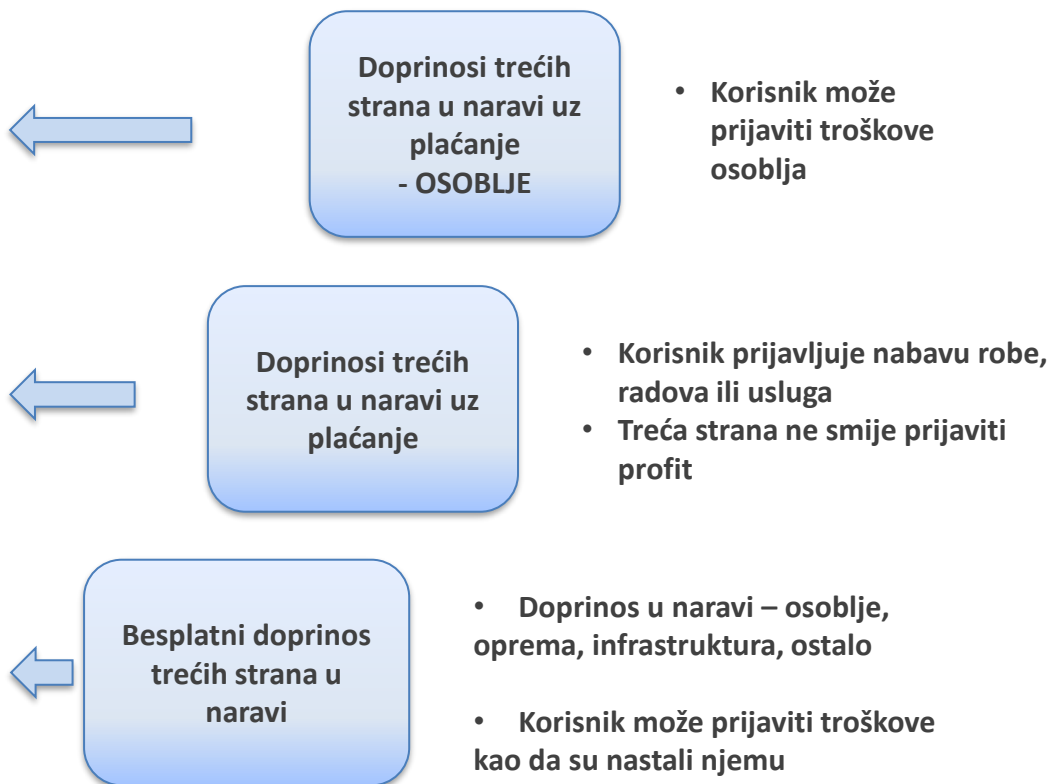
Doprinosi trećih strana u naravi uz plaćanje
- OSOBLJE

• Korisnik može prijaviti troškove osoblja

Doprinosi trećih strana u naravi uz plaćanje

• Korisnik prijavljuje nabavu robe, radova ili usluga
• Treća strana ne smije prijaviti profit

Besplatni doprinos trećih strana u naravi

• Doprinos u naravi – osoblje, oprema, infrastruktura, ostalo

• Korisnik može prijaviti troškove kao da su nastali njemu